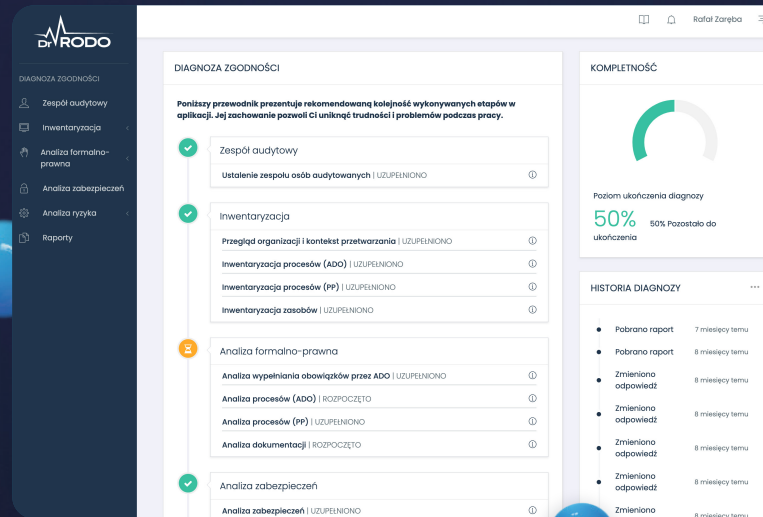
Dr RODO

DIAGNOZA ZGODNOŚCI

Zespół audytowy

Inwentaryzacja

Analiza formalno-prawna

Analiza zabezpieczeń

Analiza ryzyka

Raporty

Rafał Zaręba

DIAGNOZA ZGODNOŚCI

Poniższy przewodnik prezentuje rekomendowaną kolejność wykonywanych etapów w aplikacji. Jej zachowanie pozwoli Ci uniknąć trudności i problemów podczas pracy.

Zespół audytowy

Ustalenie zespołu osób audytowanych | UZUPEŁNIONO

Inwentaryzacja

Przegląd organizacji i kontekst przetwarzania | UZUPEŁNIONO

Inwentaryzacja procesów (ADO) | UZUPEŁNIONO

Inwentaryzacja procesów (PP) | UZUPEŁNIONO

Inwentaryzacja zasobów | UZUPEŁNIONO

Analiza formalno-prawna

Analiza wypełniania obowiązków przez ADO | UZUPEŁNIONO

Analiza procesów (ADO) | ROZPOCZĘTO

Analiza procesów (PP) | UZUPEŁNIONO

Analiza dokumentacji | ROZPOCZĘTO

Analiza zabezpieczeń

Analiza zabezpieczeń | UZUPEŁNIONO

KOMPLETNOŚĆ

Poziom ukończenia diagnozy

50% ukończenia

50% Pozostało do

HISTORIA DIAGNOZY

Pobrano raport 7 miesięcy temu

Pobrano raport 8 miesięcy temu

Zmieniono odpowiedź 8 miesięcy temu

Zmieniono odpowiedź 8 miesięcy temu

Zmieniono odpowiedź 8 miesięcy temu

Zmieniono odpowiedź 8 miesięcy temu

Zmieniono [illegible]